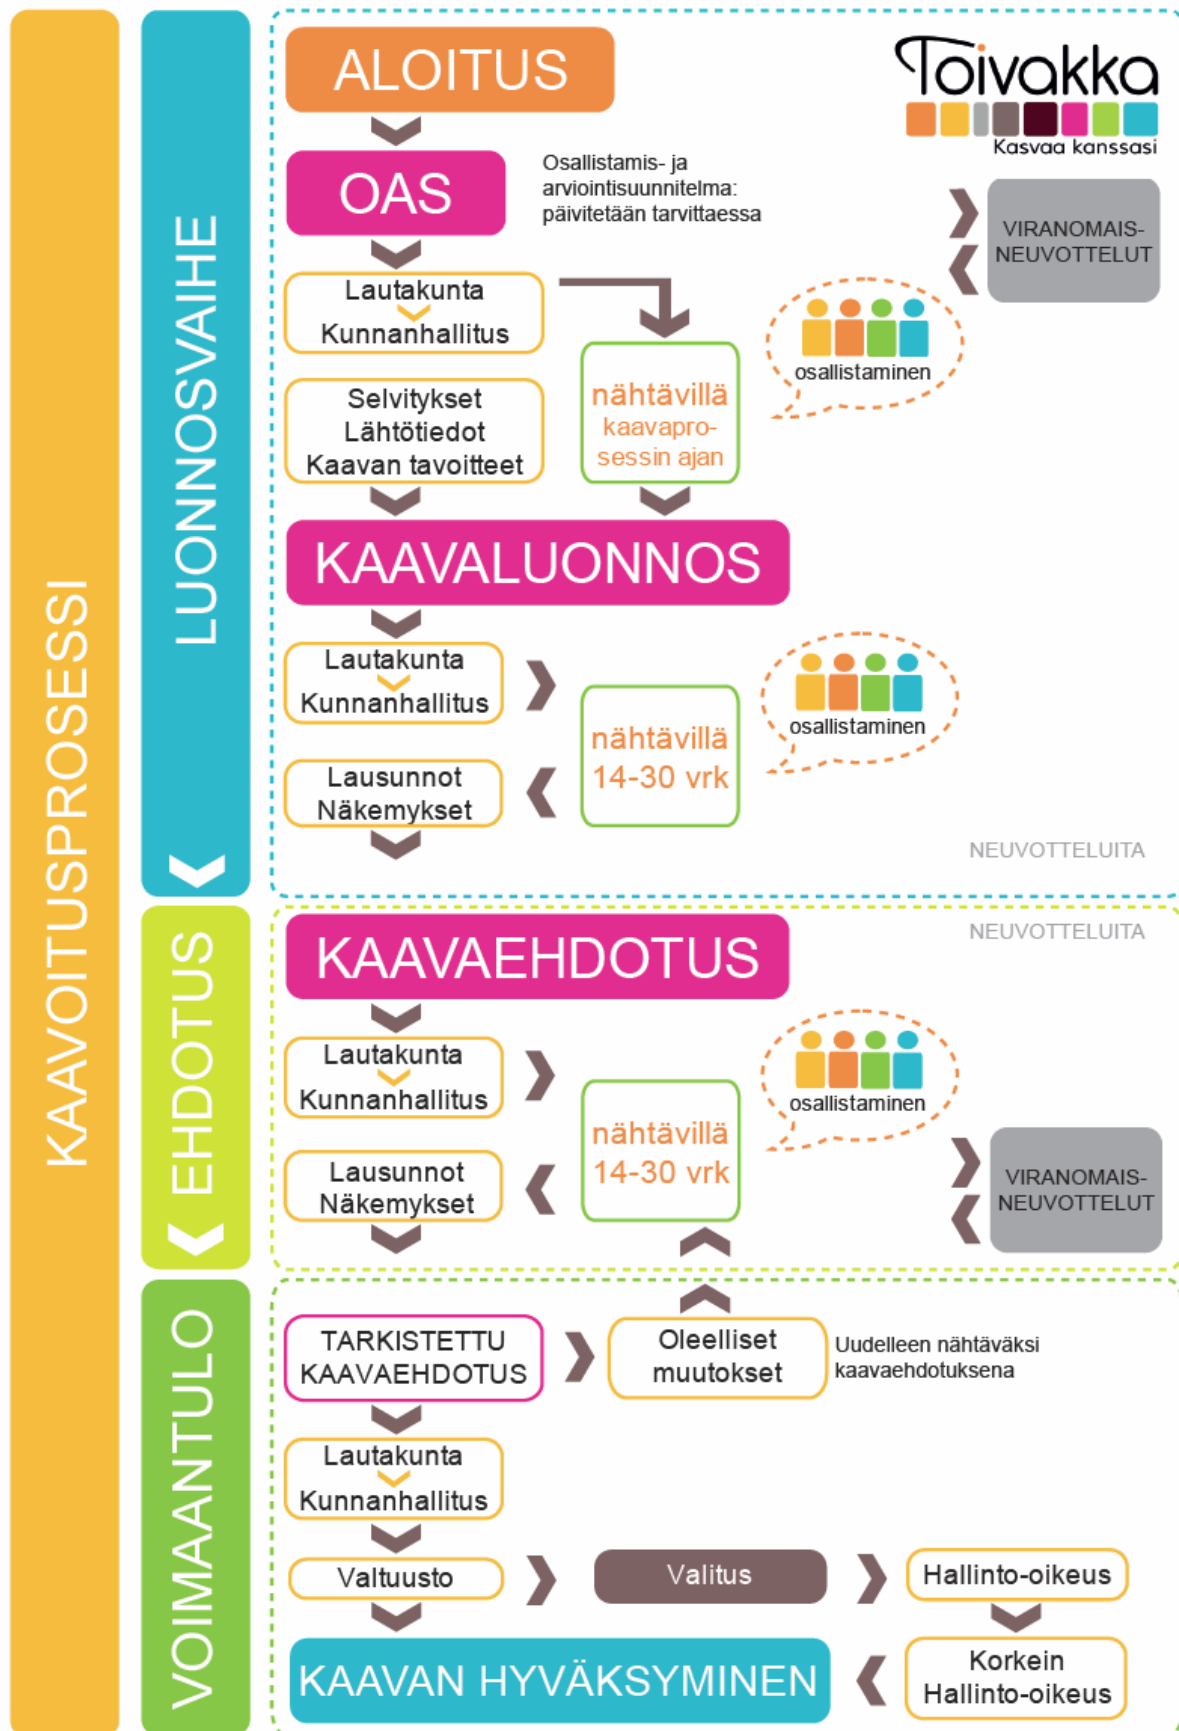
KAAVOITUSPROSESSI

LUONNOSVAIHE

ALOITUS

Toivakka
Kasvaa kanssasi

OAS

Osallistamis- ja arviointisuunnitelma: päivitetään tarvittaessa

VIRANOMAIS-NEUVOTTELUT

Lautakunta
Kunnanhallitus

osallistaminen

Selvitykset
Lähtötiedot
Kaavan tavoitteet

nähtävillä kaavaprosessin ajan

KAAVALUONNOS

Lautakunta
Kunnanhallitus

osallistaminen

nähtävillä 14-30 vrk

Lausunnot
Näkemykset

NEUVOTTELUITA

EHDOTUS

NEUVOTTELUITA

KAAVAEHDOTUS

Lautakunta
Kunnanhallitus

osallistaminen

nähtävillä 14-30 vrk

Lausunnot
Näkemykset

VIRANOMAIS-NEUVOTTELUT

VOIMAANTULO

TARKISTETTU KAAVAEHDOTUS

Oleelliset muutokset

Uudelleen nähtäväksi kaavaehdotuksena

Lautakunta
Kunnanhallitus

Valtuusto

Valitus

Hallinto-oikeus

KAAVAN HYVÄKSYMINEN

Korkein Hallinto-oikeus